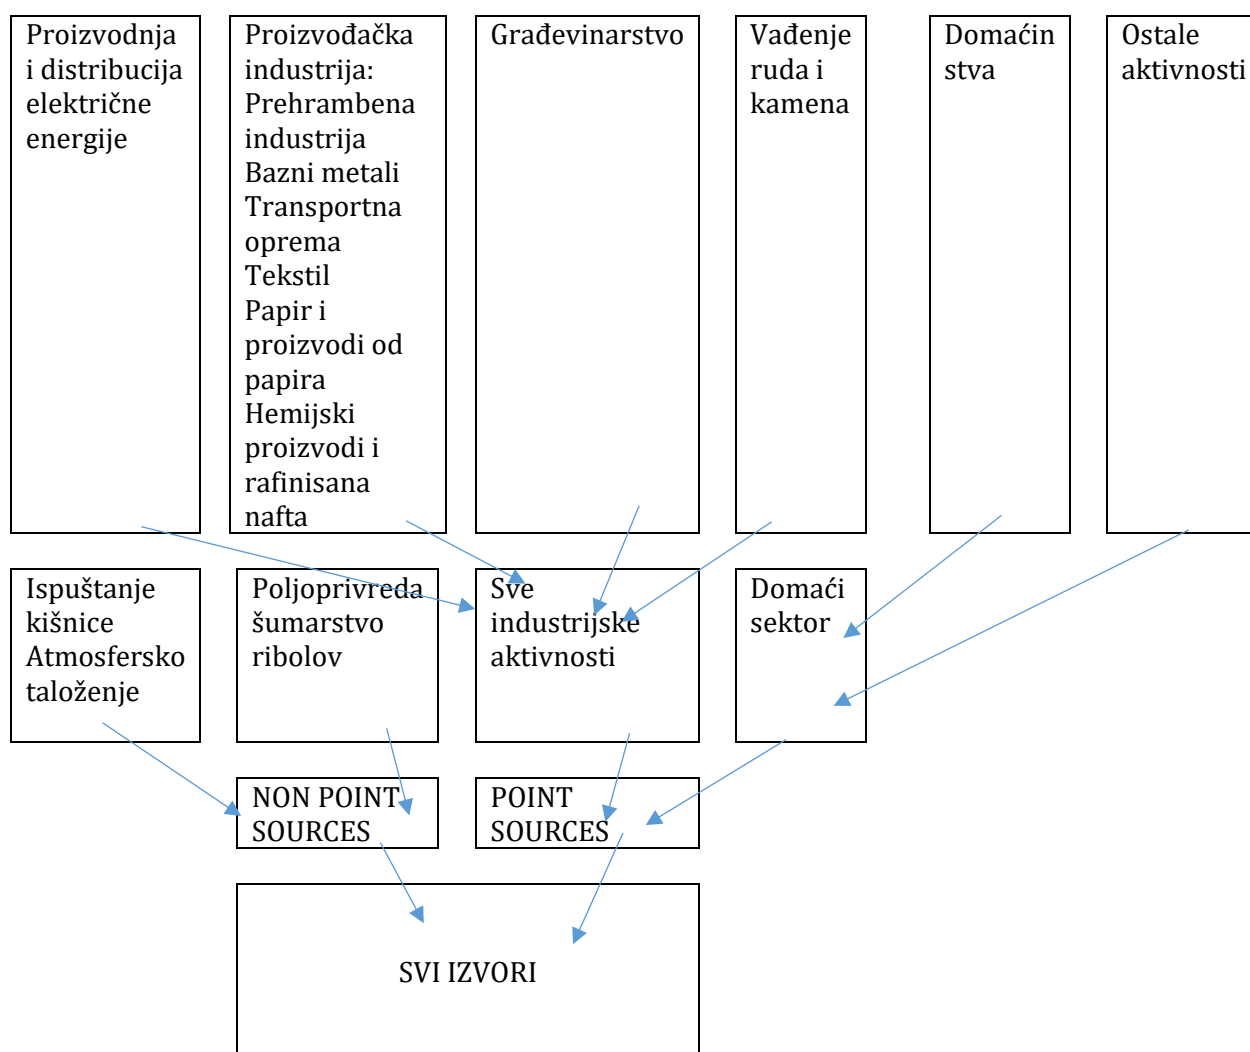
Proizvodnja i distribucija električne energije

Proizvođačka industrija: Prehrambena industrija Bazni metali Transportna oprema Tekstil Papir i proizvodi od papira Hemijski proizvodi i rafinisana nafta

Građevinarstvo

Vađenje ruda i kamena

Domaćin stva

Ostale aktivnosti

Ispuštanje kišnice Atmosfersko taloženje

Poljoprivreda šumarstvo ribolov

Sve industrijske aktivnosti

Domaći sektor

NON POINT SOURCES

POINT SOURCES

SVI IZVORI